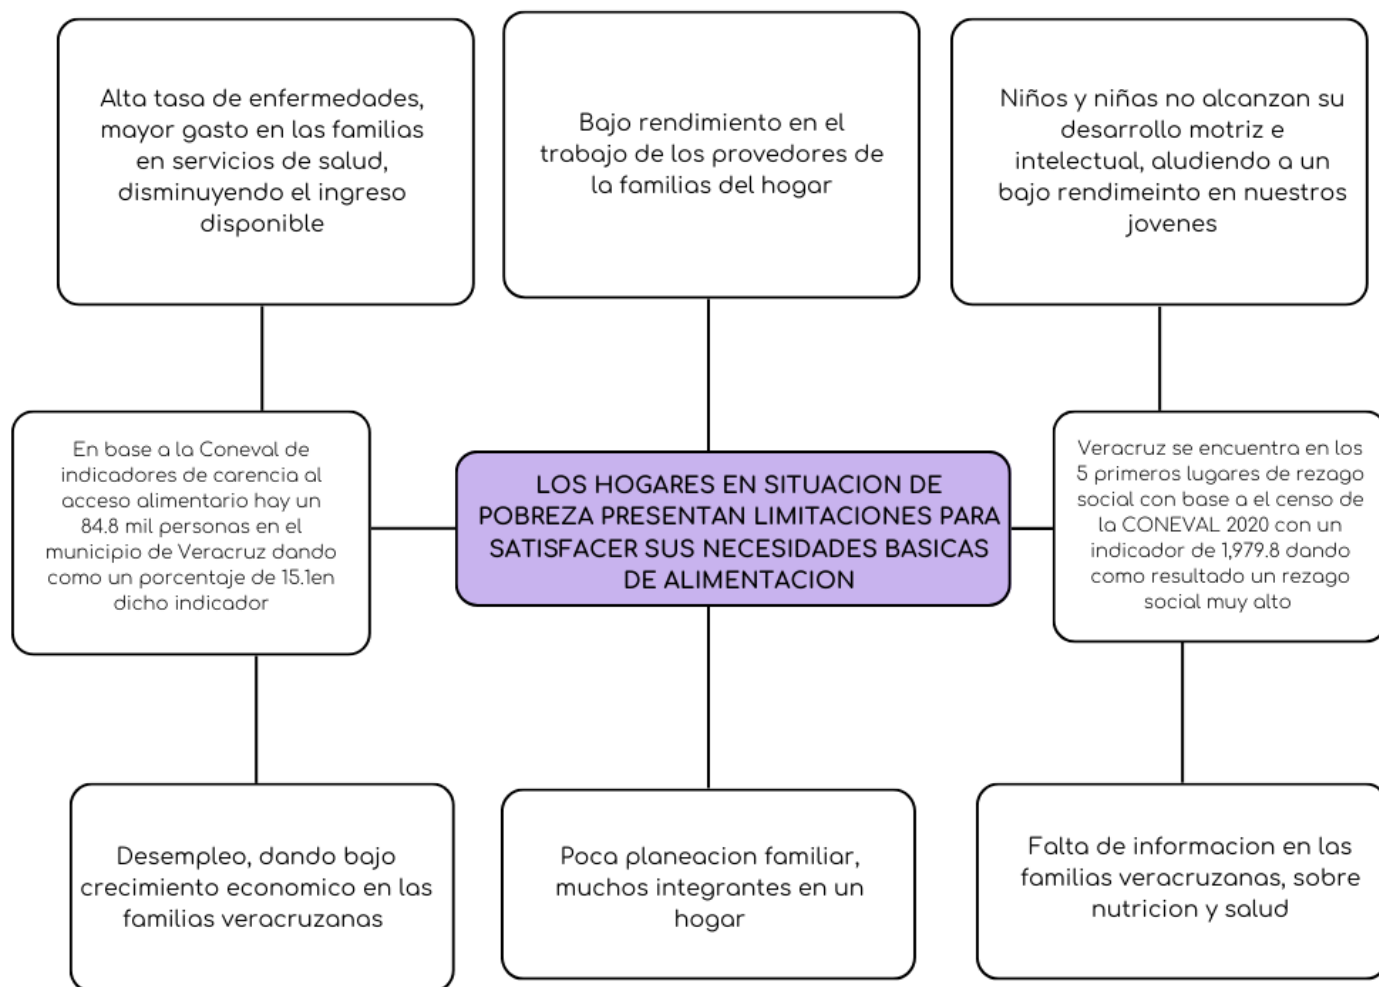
Alta tasa de enfermedades, mayor gasto en las familias en servicios de salud, disminuyendo el ingreso disponible

Bajo rendimiento en el trabajo de los provedores de la familias del hogar

Niños y niñas no alcanzan su desarrollo motriz e intelectual, aludiendo a un bajo rendimeinto en nuestros jovenes

En base a la Coneval de indicadores de carencia al acceso alimentario hay un 84.8 mil personas en el municipio de Veracruz dando como un porcentaje de 15.1en dicho indicador

LOS HOGARES EN SITUACION DE POBREZA PRESENTAN LIMITACIONES PARA SATISFACER SUS NECESIDADES BASICAS DE ALIMENTACION

Veracruz se encuentra en los 5 primeros lugares de rezago social con base a el censo de la CONEVAL 2020 con un indicador de 1,979.8 dando como resultado un rezago social muy alto

Desempleo, dando bajo crecimiento economico en las familias veracruzanas

Poca planeacion familiar, muchos integrantes en un hogar

Falta de informacion en las familias veracruzanas, sobre nutricion y salud